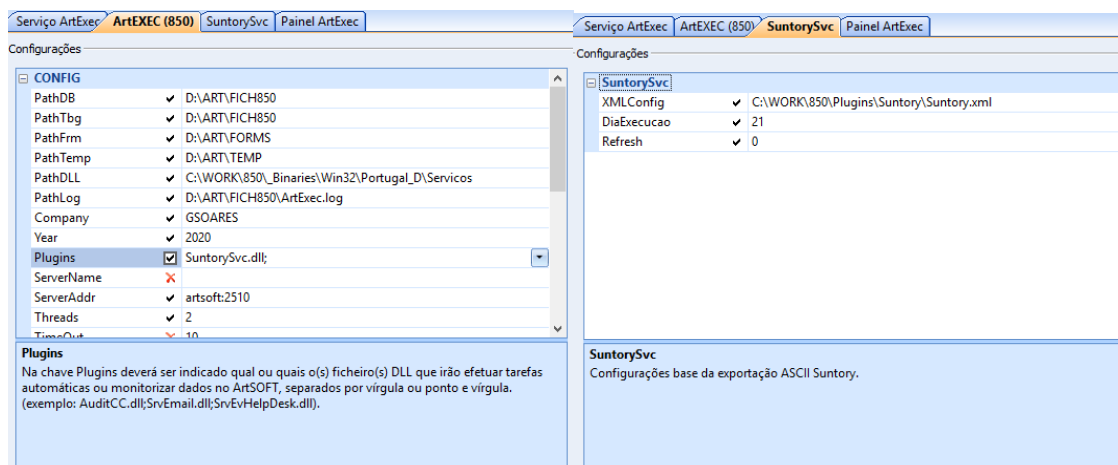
Serviço ArtExec | ArtEXEC (850) | SuntorySvc | Painel ArtExec

Configurações

CONFIG

| | | |
|---|---|---|
| PathDB | ✔ | D:\ART\FICH850 |
| PathTbg | ✔ | D:\ART\FICH850 |
| PathFrm | ✔ | D:\ART\FORMS |
| PathTemp | ✔ | D:\ART\TEMP |
| PathDLL | ✔ | C:\WORK\850\_Binaries\Win32\Portugal_D\Servicos |
| PathLog | ✔ | D:\ART\FICH850\ArtExec.log |
| Company | ✔ | GSOARES |
| Year | ✔ | 2020 |
| Plugins | ☑ | SuntorySvc.dll; |
| ServerName | ✘ | |
| ServerAddr | ✔ | artsoft:2510 |
| Threads | ✔ | 2 |
| TimeOut | ✘ | 10 |

Plugins
Na chave Plugins deverá ser indicado qual ou quais o(s) ficheiro(s) DLL que irão efetuar tarefas automáticas ou monitorizar dados no ArtSOFT, separados por vírgula ou ponto e vírgula. (exemplo: AuditCC.dll;SrvEmail.dll;SrvEvHelpDesk.dll).

Serviço ArtExec | ArtEXEC (850) | SuntorySvc | Painel ArtExec

Configurações

SuntorySvc

| | | |
|---|---|---|
| XMLConfig | ✔ | C:\WORK\850\Plugins\Suntory\Suntory.xml |
| DiaExecucao | ✔ | 21 |
| Refresh | ✔ | 0 |

SuntorySvc
Configurações base da exportação ASCII Suntory.